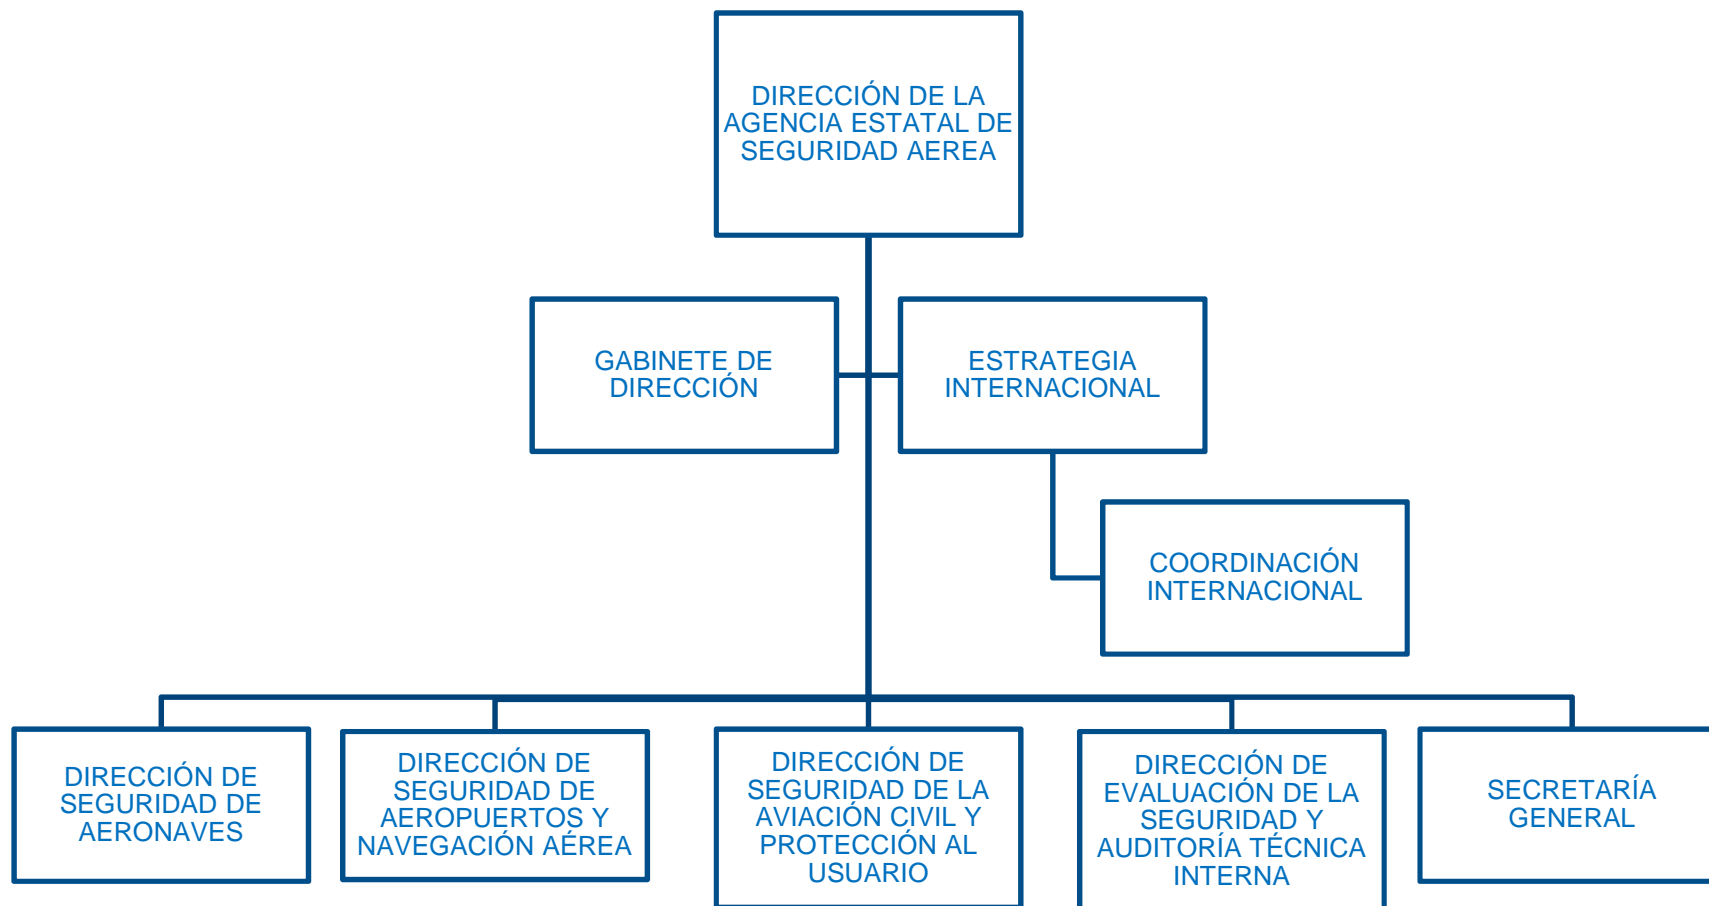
DIRECCIÓN DE LA AGENCIA ESTATAL DE SEGURIDAD AEREA

GABINETE DE DIRECCIÓN

ESTRATEGIA INTERNACIONAL

COORDINACIÓN INTERNACIONAL

DIRECCIÓN DE SEGURIDAD DE AERONAVES

DIRECCIÓN DE SEGURIDAD DE AEROPUERTOS Y NAVEGACIÓN AÉREA

DIRECCIÓN DE SEGURIDAD DE LA AVIACIÓN CIVIL Y PROTECCIÓN AL USUARIO

DIRECCIÓN DE EVALUACIÓN DE LA SEGURIDAD Y AUDITORÍA TÉCNICA INTERNA

SECRETARÍA GENERAL